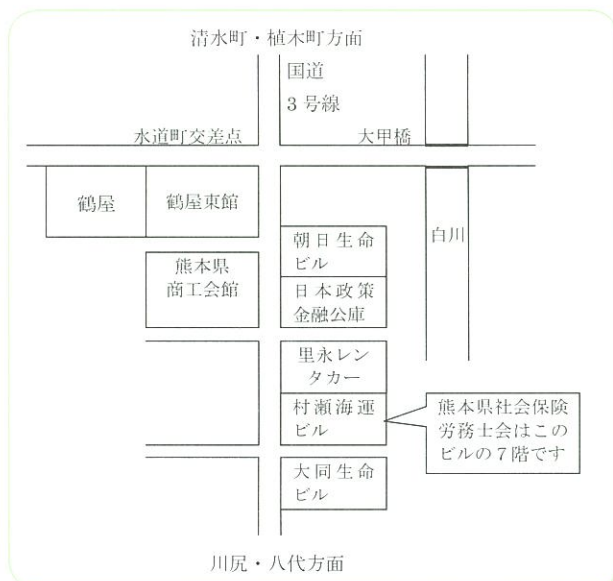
清水町・植木町方面

国道
3 号線

水道町交差点

大甲橋

鶴屋

鶴屋東館

白川

朝日生命ビル

熊本県商工会館

日本政策金融公庫

里永レンタカー

村瀬海運ビル

熊本県社会保険労務士会はこのビルの7階です

大同生命ビル

川尻・八代方面